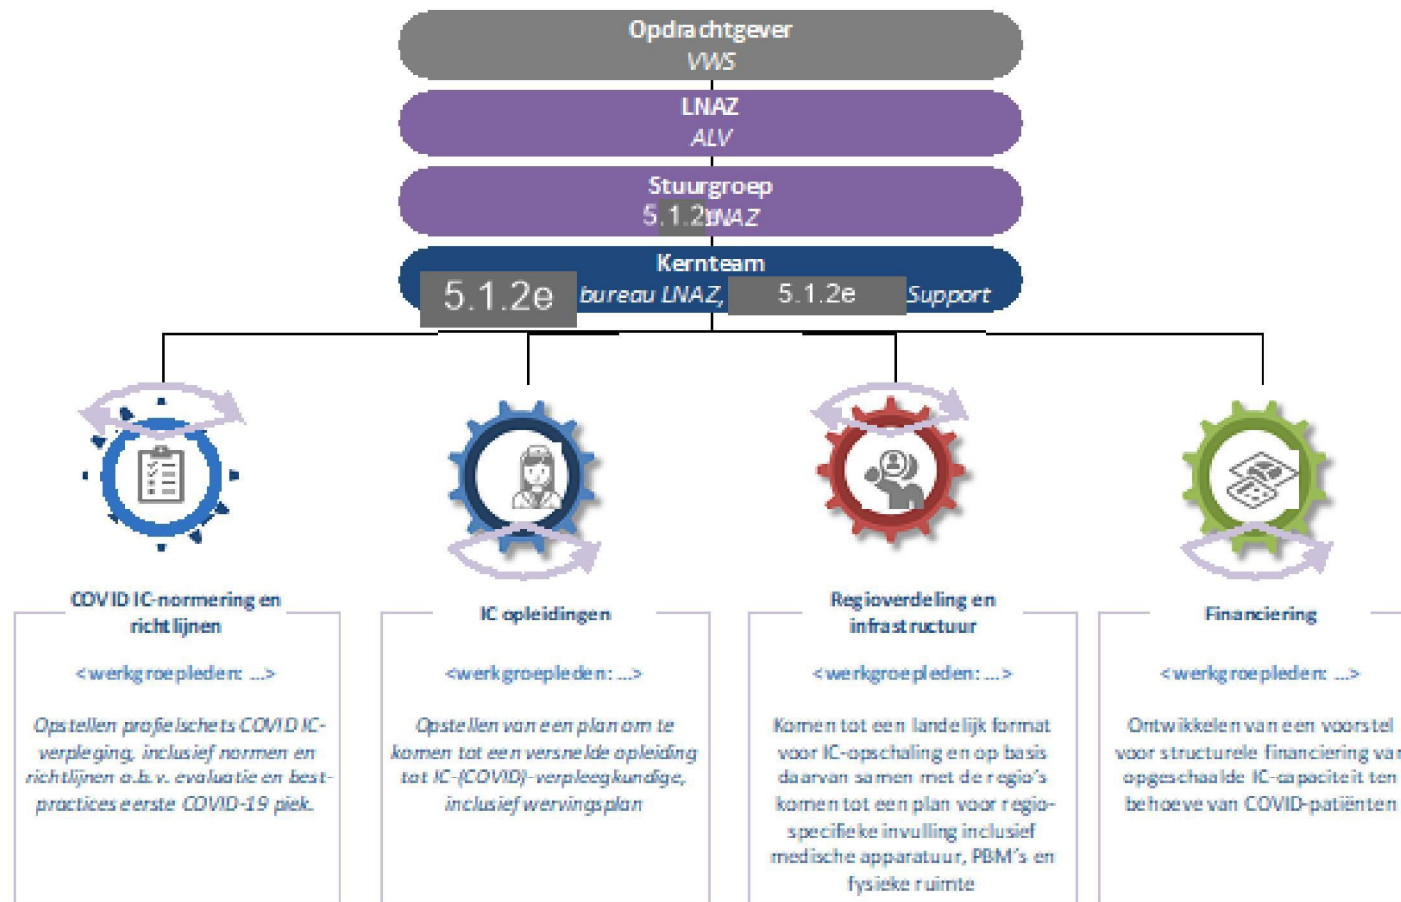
Opdrachtgever
VWS

LNAZ
ALV

Stuurgroep
5.1.2e LNAZ

Kernteam
5.1.2e bureau LNAZ, 5.1.2e Support

COVID IC-normering en richtlijnen

<werkgroepleden: ...>

Opstellen profielschets COVID IC-verpleging, inclusief normen en richtlijnen o.b.v. evaluatie en best-practices eerste COVID-19 piek.

IC opleidingen

<werkgroepleden: ...>

Opstellen van een plan om te komen tot een versnelde opleiding tot IC-(COVID)-verpleegkundige, inclusief wervingsplan

Regioverdeling en infrastructuur

<werkgroepleden: ...>

Komen tot een landelijk format voor IC-opschaling en op basis daarvan samen met de regio's komen tot een plan voor regio-specifieke invulling inclusief medische apparatuur, PBM's en fysieke ruimte

Financiering

<werkgroepleden: ...>

Ontwikkelen van een voorstel voor structurele financiering va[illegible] opgeschaalde IC-capaciteit ten behoeve van COVID-patiënten